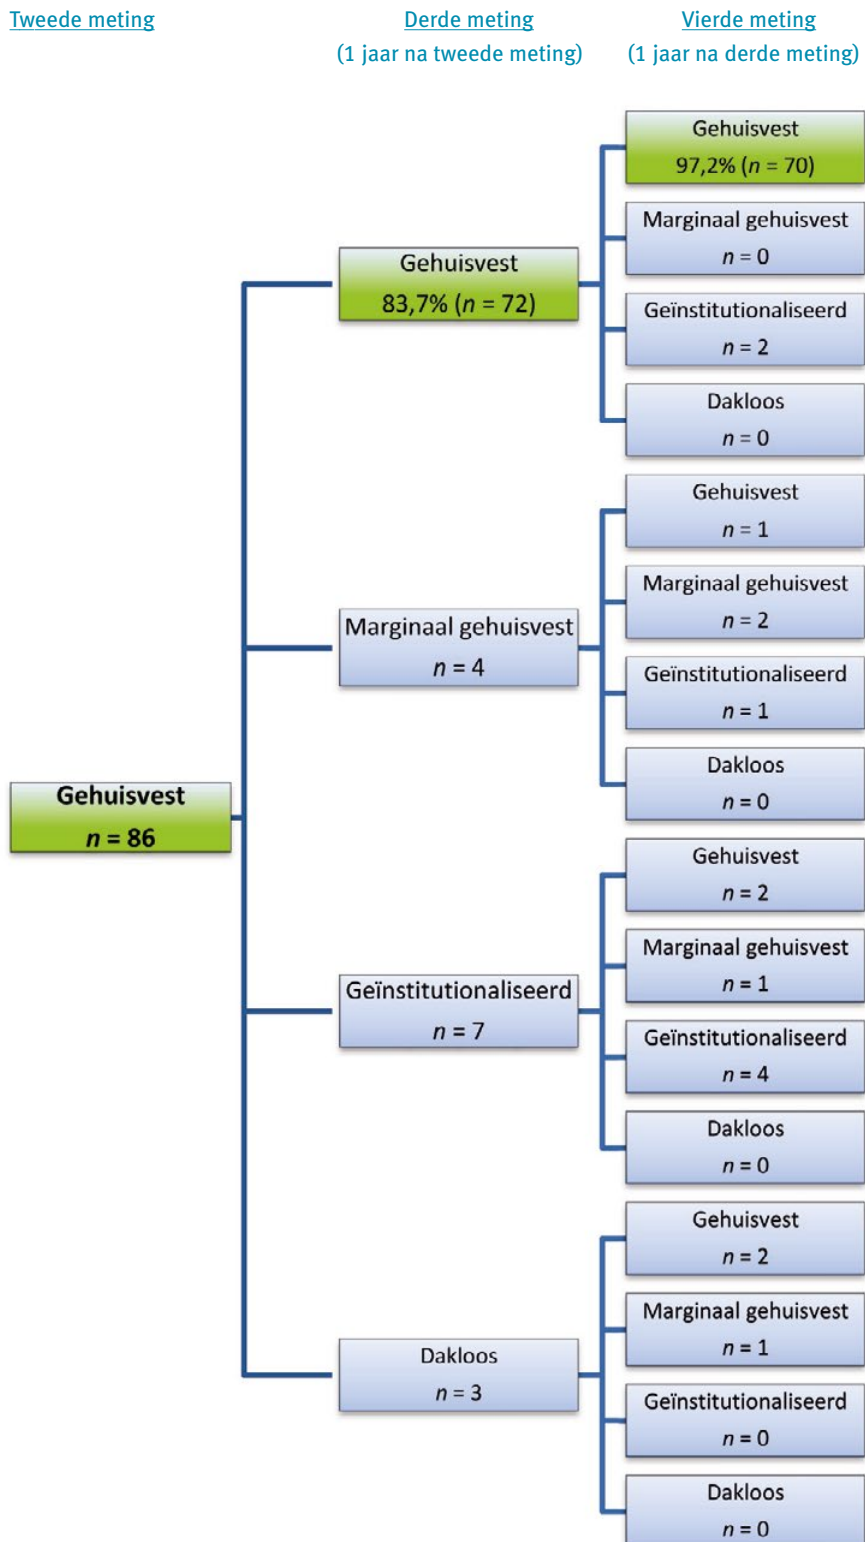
Tweede meting

Derde meting
(1 jaar na tweede meting)

Vierde meting
(1 jaar na derde meting)

Gehuisvest
$n = 86$

Gehuisvest
83,7% ($n = 72$)

Gehuisvest
97,2% ($n = 70$)

Marginaal gehuisvest
$n = 0$

Geïnstitutionaliseerd
$n = 2$

Dakloos
$n = 0$

Marginaal gehuisvest
$n = 4$

Gehuisvest
$n = 1$

Marginaal gehuisvest
$n = 2$

Geïnstitutionaliseerd
$n = 1$

Dakloos
$n = 0$

Geïnstitutionaliseerd
$n = 7$

Gehuisvest
$n = 2$

Marginaal gehuisvest
$n = 1$

Geïnstitutionaliseerd
$n = 4$

Dakloos
$n = 0$

Dakloos
$n = 3$

Gehuisvest
$n = 2$

Marginaal gehuisvest
$n = 1$

Geïnstitutionaliseerd
$n = 0$

Dakloos
$n = 0$